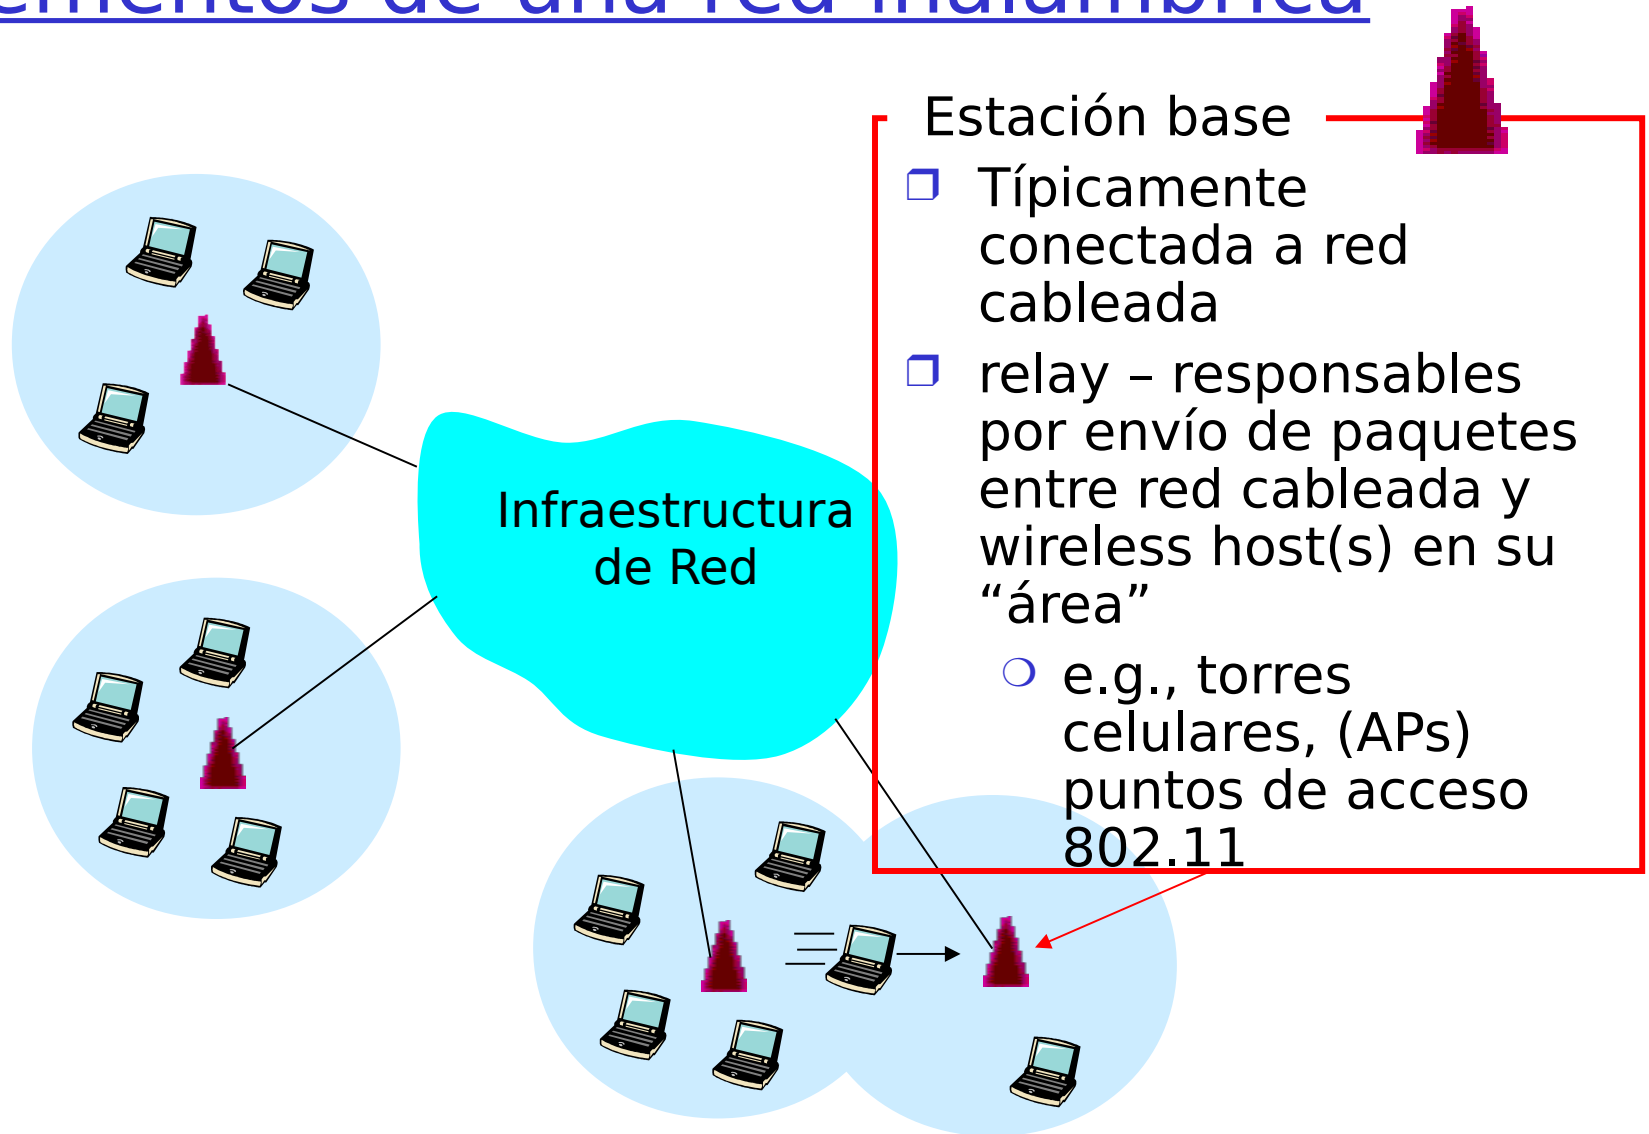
ementos de una red inalámbrica

Estación base

❐ Típicamente conectada a red cableada

❐ relay – responsables por envío de paquetes entre red cableada y wireless host(s) en su “área”

❍ e.g., torres celulares, (APs) puntos de acceso 802.11

Infraestructura de Red